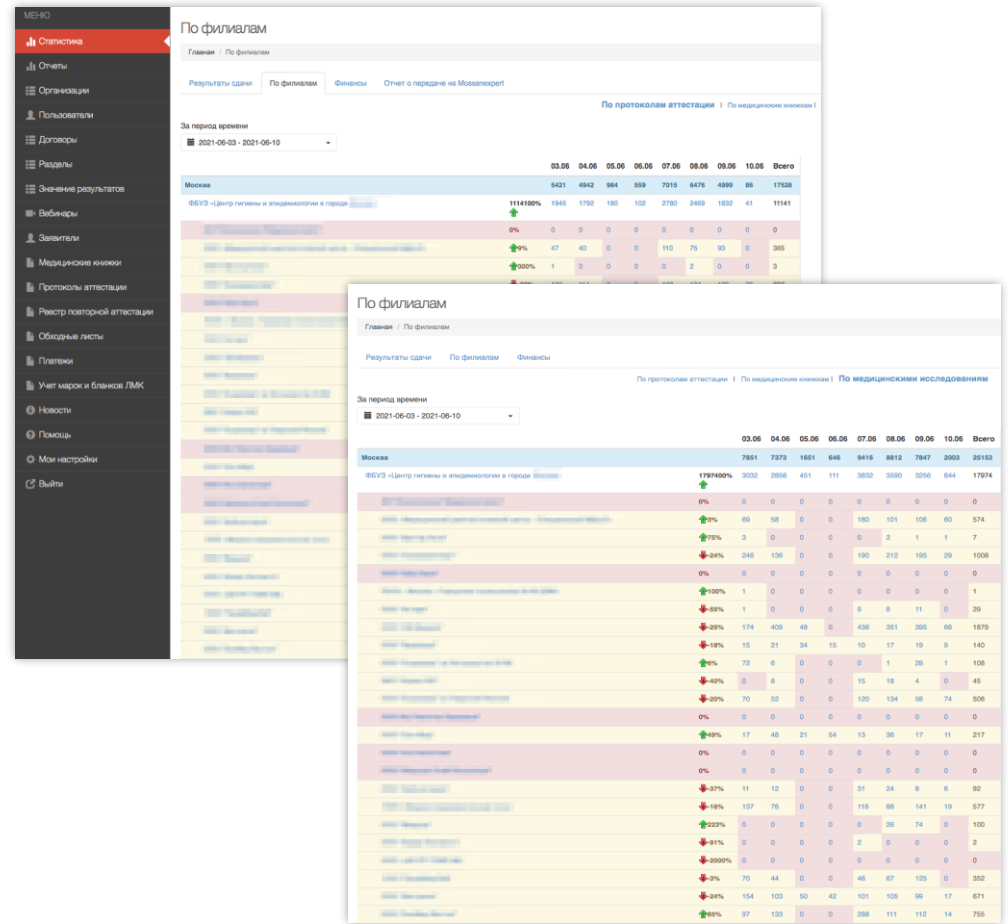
МЕНЮ
Статистика
Отчеты
Организации
Пользователи
Договоры
Разделы
Значение результатов
Вебинары
Заявители
Медицинские книжки
Протоколы аттестации
Реестр повторной аттестации
Обходные листы
Платежи
Учет марок и бланков ЛМК
Новости
Помощь
Мои настройки
Выйти

По филиалам

Главная / По филиалам

Результаты сдачи | По филиалам | Финансы | Отчет о передаче на Mossanexpert

По протоколам аттестации | По медицинским книжкам |

За период времени
2021-06-03 - 2021-06-10

| | | 03.06 | 04.06 | 05.06 | 06.06 | 07.06 | 08.06 | 09.06 | 10.06 | Всего |
|---|---|---|---|---|---|---|---|---|---|---|
| Москва | | 5421 | 4942 | 984 | 559 | 7015 | 6476 | 4999 | 86 | 17528 |
| ФБУЗ «Центр гигиены и эпидемиологии в городе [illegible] | 1114100% | 1945 | 1792 | 180 | 102 | 2780 | 2469 | 1832 | 41 | 11141 |
| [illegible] | 0% | 0 | 0 | 0 | 0 | 0 | 0 | 0 | 0 | 0 |
| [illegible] | 9% | 47 | 40 | 0 | 0 | 110 | 75 | 93 | 0 | 365 |
| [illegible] | 300% | 1 | 0 | 0 | 0 | 0 | 2 | 0 | 0 | 3 |

По филиалам

Главная / По филиалам

Результаты сдачи | По филиалам | Финансы

По протоколам аттестации | По медицинским книжкам | По медицинскими исследованиям

За период времени
2021-06-03 - 2021-06-10

| | | 03.06 | 04.06 | 05.06 | 06.06 | 07.06 | 08.06 | 09.06 | 10.06 | Всего |
|---|---|---|---|---|---|---|---|---|---|---|
| Москва | | 7851 | 7373 | 1651 | 646 | 9416 | 8812 | 7947 | 2003 | 25153 |
| ФБУЗ «Центр гигиены и эпидемиологии в городе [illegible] | 1797400% | 3032 | 2858 | 451 | 111 | 3832 | 3590 | 3256 | 844 | 17974 |
| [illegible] | 0% | 0 | 0 | 0 | 0 | 0 | 0 | 0 | 0 | 0 |
| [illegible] | 3% | 69 | 58 | 0 | 0 | 180 | 101 | 106 | 60 | 574 |
| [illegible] | 75% | 3 | 0 | 0 | 0 | 0 | 2 | 1 | 1 | 7 |
| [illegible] | -24% | 246 | 136 | 0 | 0 | 190 | 212 | 195 | 29 | 1008 |
| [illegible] | 0% | 0 | 0 | 0 | 0 | 0 | 0 | 0 | 0 | 0 |
| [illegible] | 100% | 1 | 0 | 0 | 0 | 0 | 0 | 0 | 0 | 1 |
| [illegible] | -55% | 1 | 0 | 0 | 0 | 9 | 8 | 11 | 0 | 29 |
| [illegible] | -25% | 174 | 409 | 48 | 0 | 436 | 351 | 395 | 66 | 1879 |
| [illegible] | -18% | 15 | 21 | 34 | 15 | 10 | 17 | 19 | 9 | 140 |
| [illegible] | 6% | 72 | 6 | 0 | 0 | 0 | 1 | 28 | 1 | 108 |
| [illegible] | -40% | 0 | 8 | 0 | 0 | 15 | 18 | 4 | 0 | 45 |
| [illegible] | -20% | 70 | 52 | 0 | 0 | 120 | 134 | 58 | 74 | 508 |
| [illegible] | 0% | 0 | 0 | 0 | 0 | 0 | 0 | 0 | 0 | 0 |
| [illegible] | 48% | 17 | 48 | 21 | 54 | 13 | 36 | 17 | 11 | 217 |
| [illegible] | 0% | 0 | 0 | 0 | 0 | 0 | 0 | 0 | 0 | 0 |
| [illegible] | 0% | 0 | 0 | 0 | 0 | 0 | 0 | 0 | 0 | 0 |
| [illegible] | -37% | 11 | 12 | 0 | 0 | 31 | 24 | 8 | 6 | 92 |
| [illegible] | -16% | 137 | 76 | 0 | 0 | 118 | 88 | 141 | 19 | 577 |
| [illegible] | 223% | 0 | 0 | 0 | 0 | 0 | 26 | 74 | 0 | 100 |
| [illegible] | -91% | 0 | 0 | 0 | 0 | 2 | 0 | 0 | 0 | 2 |
| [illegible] | -2000% | 0 | 0 | 0 | 0 | 0 | 0 | 0 | 0 | 0 |
| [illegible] | -3% | 70 | 44 | 0 | 0 | 46 | 67 | 125 | 0 | 352 |
| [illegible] | -24% | 154 | 103 | 50 | 42 | 101 | 105 | 99 | 17 | 671 |
| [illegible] | 65% | 97 | 133 | 0 | 0 | 288 | 111 | 112 | 14 | 755 |